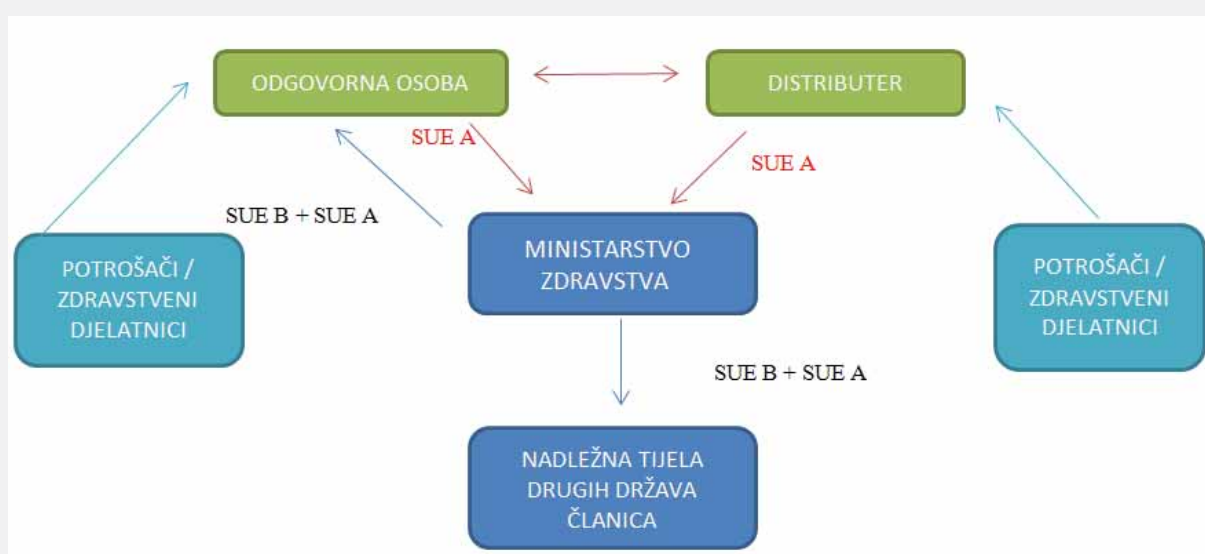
ODGOVORNA OSOBA

DISTRIBUTER

SUE A

SUE A

SUE B + SUE A

POTROŠAČI / ZDRAVSTVENI DJELATNICI

MINISTARSTVO ZDRAVSTVA

POTROŠAČI / ZDRAVSTVENI DJELATNICI

SUE B + SUE A

NADLEŽNA TIJELA DRUGIH DRŽAVA ČLANICA